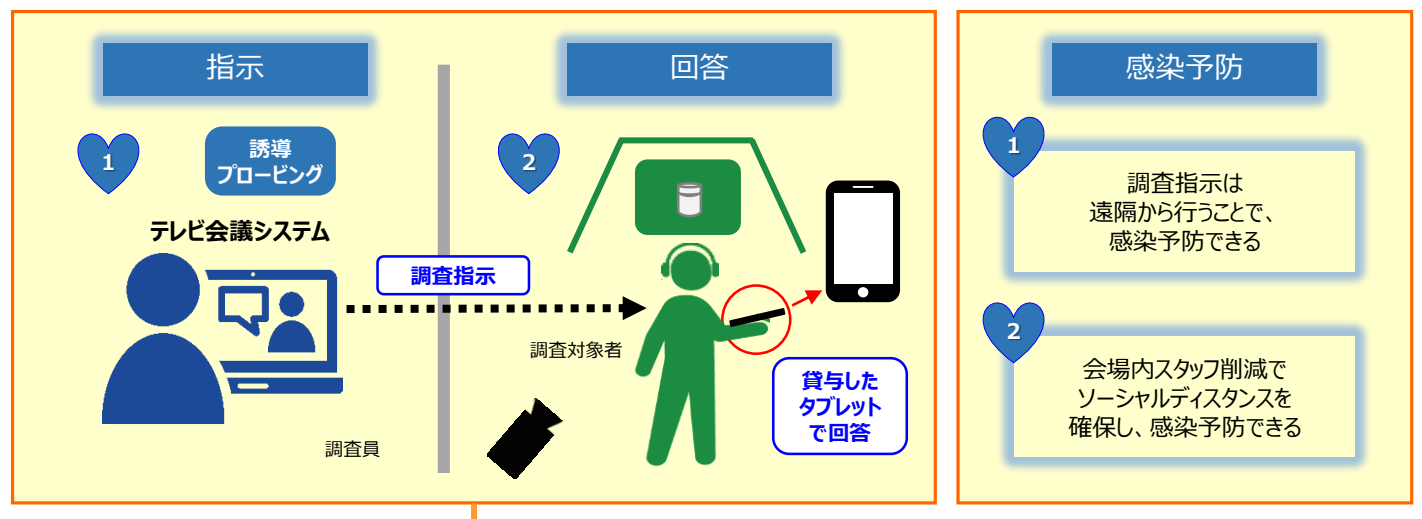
指示

1

誘導
プロービング

テレビ会議システム

調査指示

調査員

回答

2

調査対象者

貸与した
タブレット
で回答

感染予防

1

調査指示は
遠隔から行うことで、
感染予防できる

2

会場内スタッフ削減で
ソーシャルディスタンスを
確保し、感染予防できる